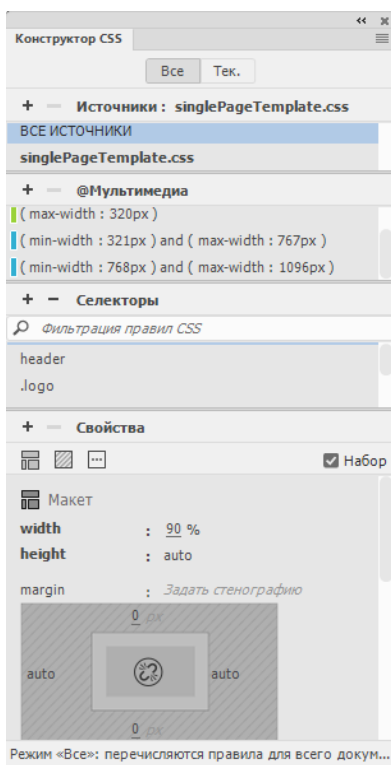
«« x

Конструктор CSS

Все Тек.

+ — Источники : singlePageTemplate.css

ВСЕ ИСТОЧНИКИ

singlePageTemplate.css

+ — @Мультимедиа

( max-width : 320px )

( min-width : 321px ) and ( max-width : 767px )

( min-width : 768px ) and ( max-width : 1096px )

+ — Селекторы

Фильтрация правил CSS

header

.logo

+ — Свойства

Набор

Макет

width : 90 %

height : auto

margin : Задать стенографию

0 px

auto

auto

0 px

Режим «Все»: перечисляются правила для всего докум...